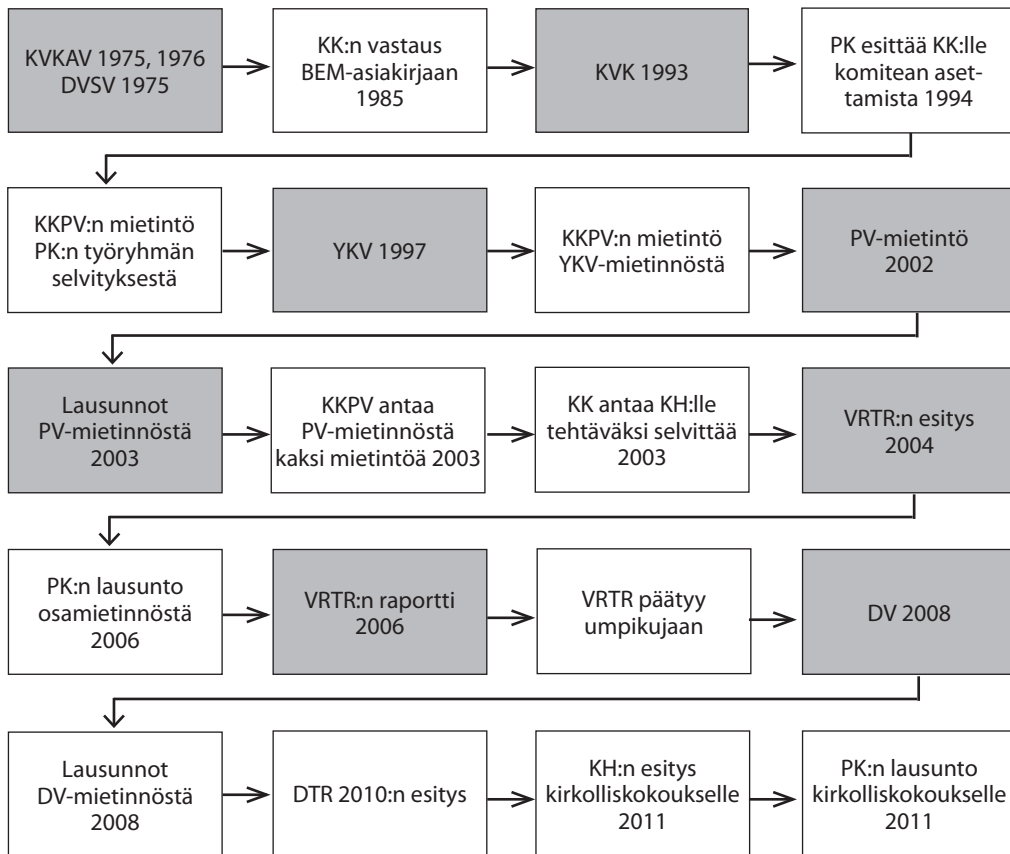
KVKAV 1975, 1976 DVSV 1975

KK:n vastaus BEM-asiakirjaan 1985

KVK 1993

PK esittää KK:lle komitean asettamista 1994

KKPV:n mietintö PK:n työryhmän selvityksestä

YKV 1997

KKPV:n mietintö YKV-mietinnöstä

PV-mietintö 2002

Lausunnot PV-mietinnöstä 2003

KKPV antaa PV-mietinnöstä kaksi mietintöä 2003

KK antaa KH:lle tehtäväksi selvittää 2003

VRTR:n esitys 2004

PK:n lausunto osamietinnöstä 2006

VRTR:n raportti 2006

VRTR päätyy umpikujaan

DV 2008

Lausunnot DV-mietinnöstä 2008

DTR 2010:n esitys

KH:n esitys kirkolliskokoukselle 2011

PK:n lausunto kirkolliskokoukselle 2011